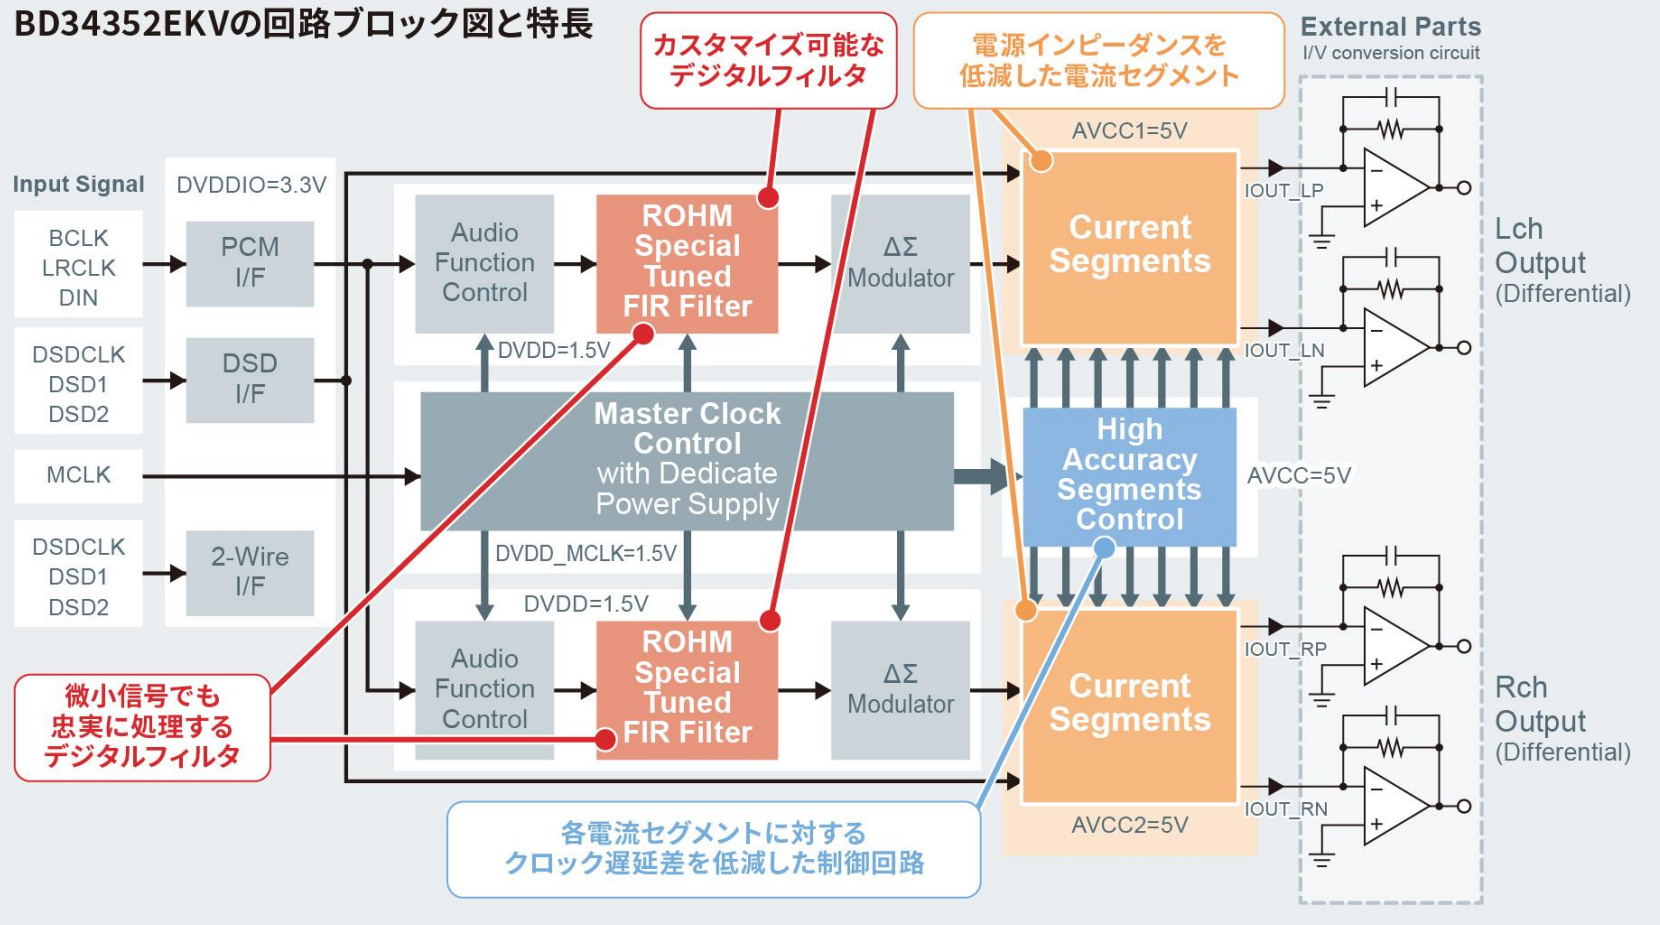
BD34352EKVの回路ブロック図と特長

カスタマイズ可能なデジタルフィルタ

電源インピーダンスを低減した電流セグメント

External Parts
I/V conversion circuit

Input Signal

DVDDIO=3.3V

BCLK
LRCLK
DIN

PCM I/F

DSDCLK
DSD1
DSD2

DSD I/F

MCLK

DSDCLK
DSD1
DSD2

2-Wire I/F

Audio Function Control

ROHM Special Tuned FIR Filter

ΔΣ Modulator

AVCC1=5V

Current Segments

IOUT_LP

IOUT_LN

Lch Output (Differential)

DVDD=1.5V

Master Clock Control with Dedicate Power Supply

High Accuracy Segments Control

AVCC=5V

DVDD_MCLK=1.5V

DVDD=1.5V

Audio Function Control

ROHM Special Tuned FIR Filter

ΔΣ Modulator

Current Segments

IOUT_RP

IOUT_RN

Rch Output (Differential)

AVCC2=5V

微小信号でも忠実に処理するデジタルフィルタ

各電流セグメントに対するクロック遅延差を低減した制御回路